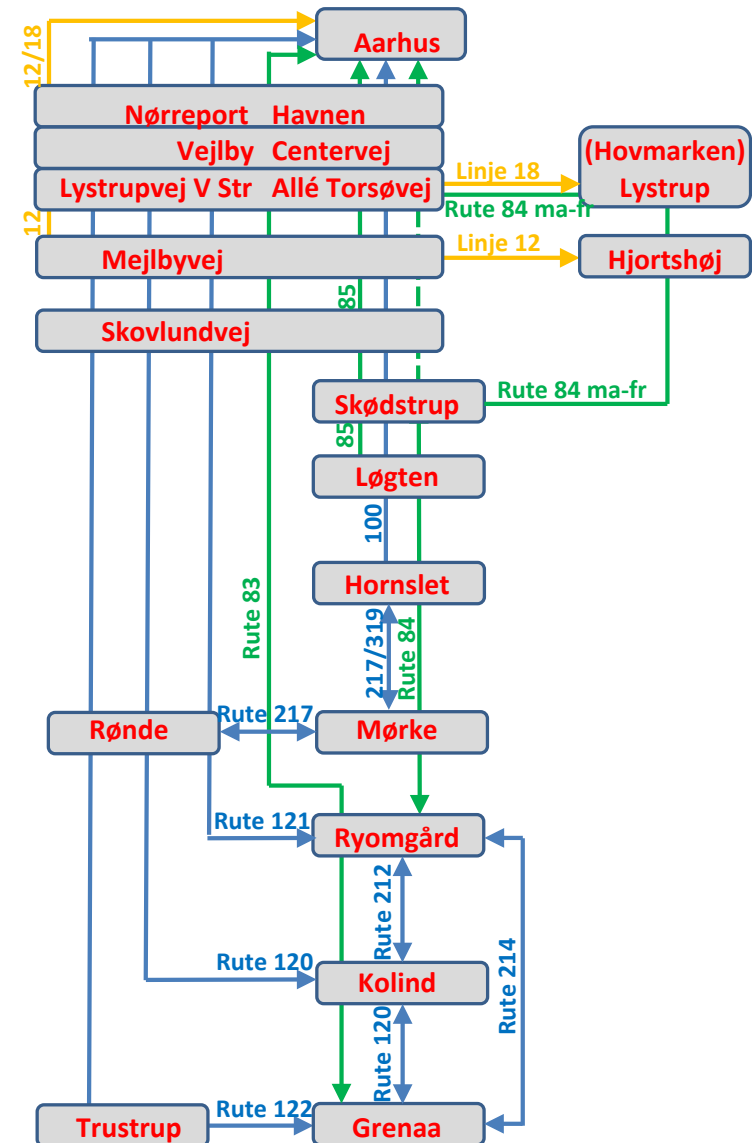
12/18
Aarhus
Nørreport Havnen
Vejlby Centervej
Lystrupvej V Str Allé Torsøvej
Linje 18
(Hovmarken) Lystrup
Rute 84 ma-fr
12
Mejlbyvej
Linje 12
Hjortshøj
85
Skovlundvej
Skødstrup
Rute 84 ma-fr
85
Løgten
100
Rute 83
Hornslet
217/319
Rute 84
Rønde
Rute 217
Mørke
Rute 121
Ryomgård
Rute 212
Rute 120
Kolind
Rute 214
Rute 120
Trustrup
Rute 122
Grenaa